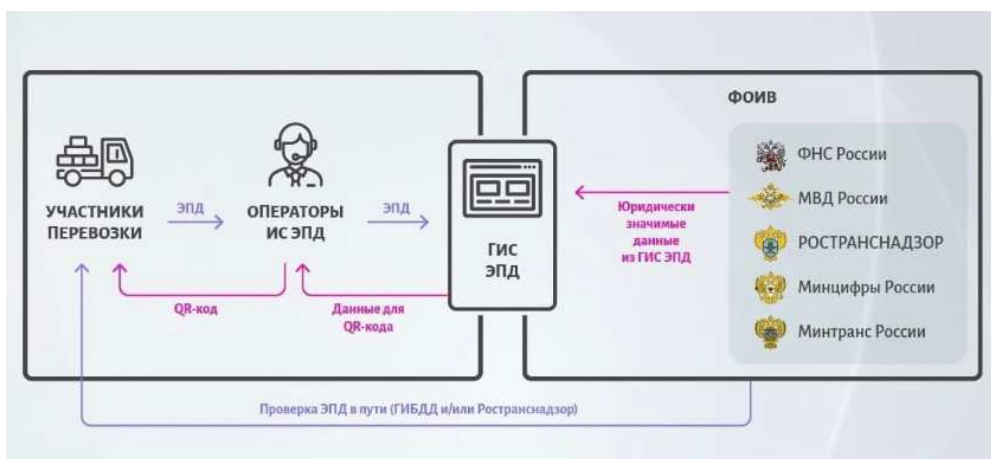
УЧАСТНИКИ ПЕРЕВОЗКИ

ЭПД

ОПЕРАТОРЫ ИС ЭПД

ЭПД

ГИС ЭПД

QR-код

Данные для QR-кода

ФОИВ

Юридически значимые данные из ГИС ЭПД

ФНС России

МВД России

РОСТРАНСНАДЗОР

Минцифры России

Минтранс России

Проверка ЭПД в пути (ГИБДД и/или Ространснадзор)